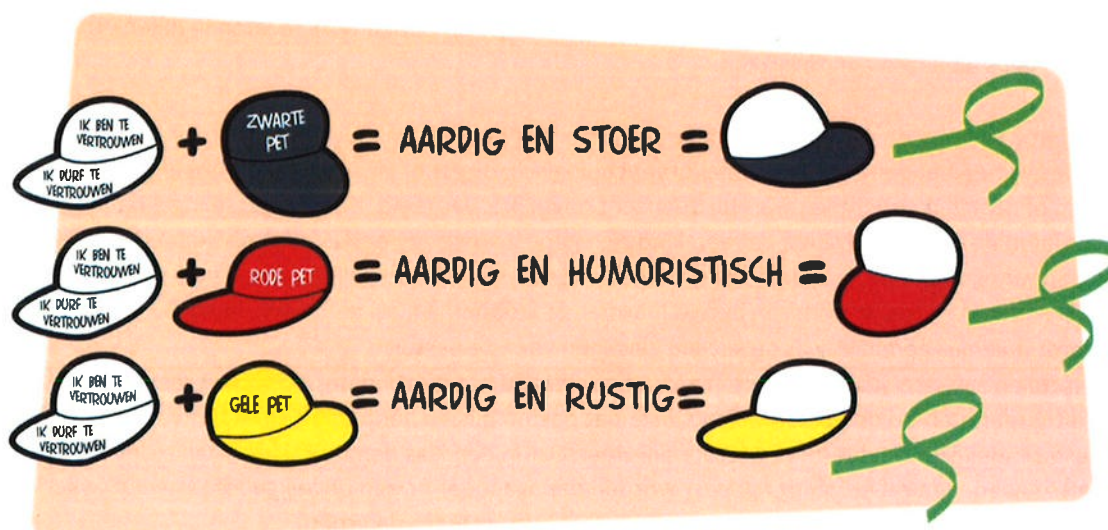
IK BEN TE VERTROUWEN
IK DURF TE VERTROUWEN
+ ZWARTE PET = AARDIG EN STOER =

IK BEN TE VERTROUWEN
IK DURF TE VERTROUWEN
+ RODE PET = AARDIG EN HUMORISTISCH =

IK BEN TE VERTROUWEN
IK DURF TE VERTROUWEN
+ GELE PET = AARDIG EN RUSTIG =